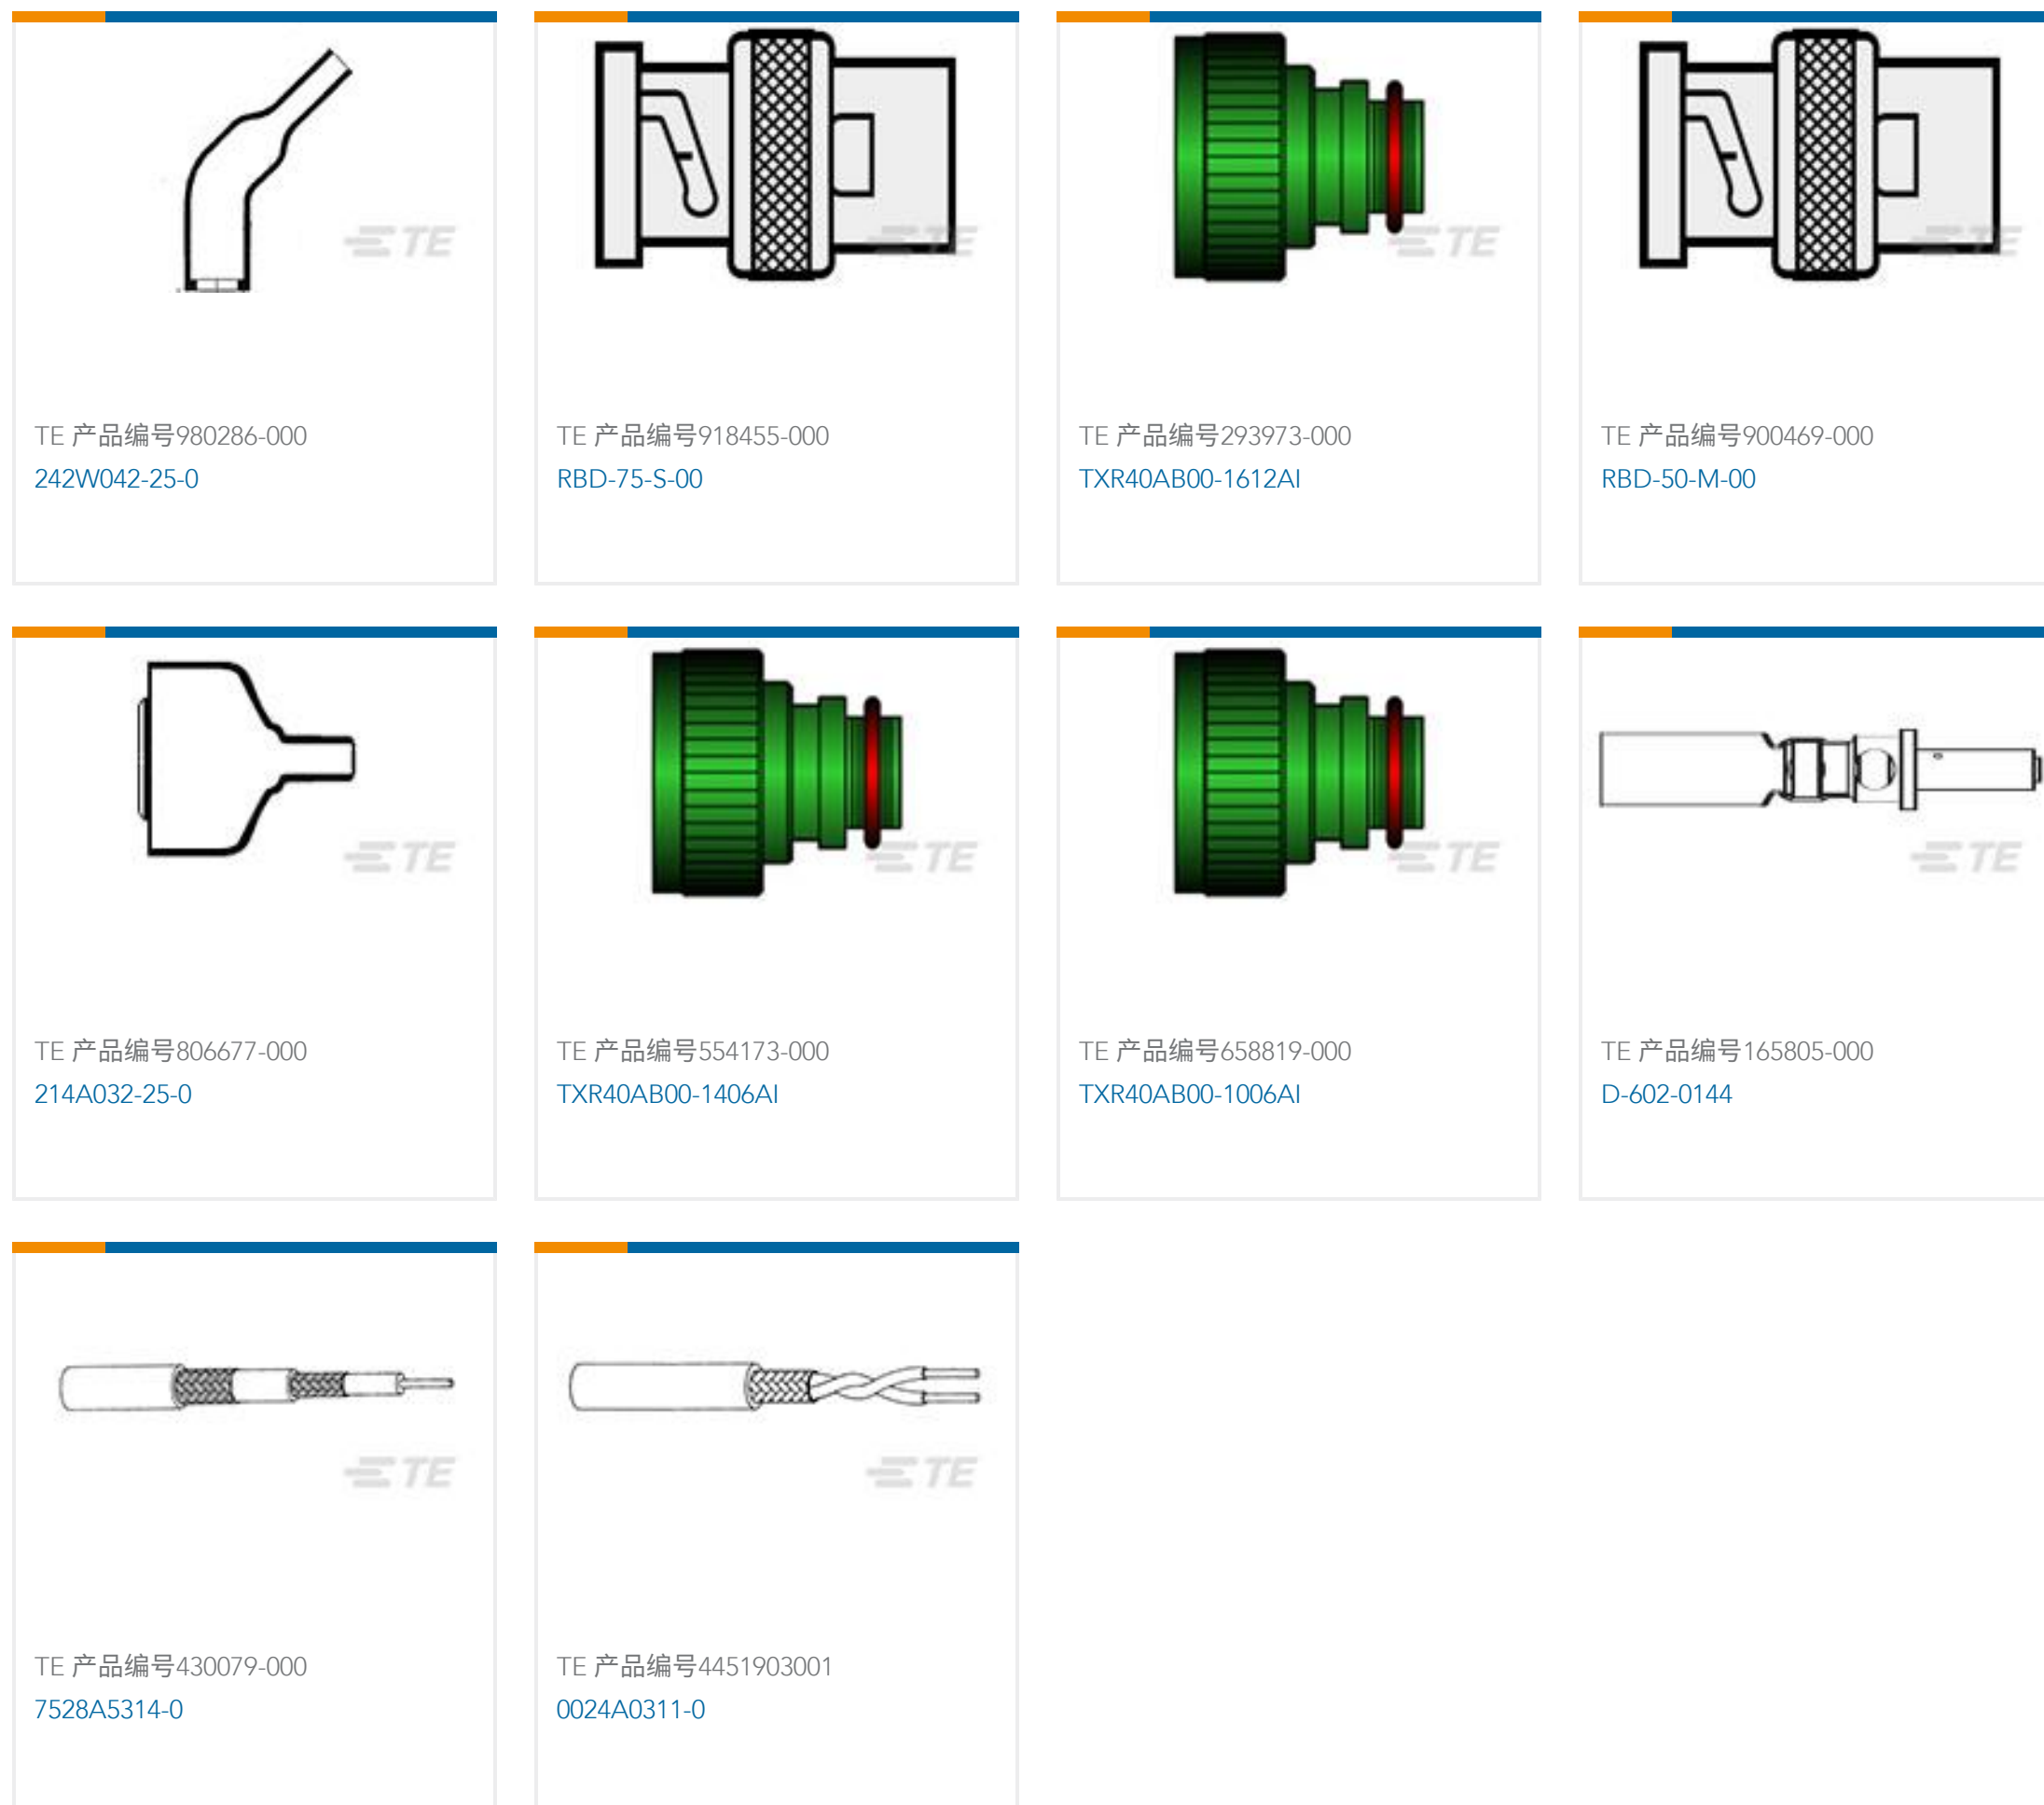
TE
TE 产品编号980286-000
242W042-25-0

TE
TE 产品编号918455-000
RBD-75-S-00

TE
TE 产品编号293973-000
TXR40AB00-1612AI

TE
TE 产品编号900469-000
RBD-50-M-00

TE
TE 产品编号806677-000
214A032-25-0

TE
TE 产品编号554173-000
TXR40AB00-1406AI

TE
TE 产品编号658819-000
TXR40AB00-1006AI

TE
TE 产品编号165805-000
D-602-0144

TE
TE 产品编号430079-000
7528A5314-0

TE
TE 产品编号4451903001
0024A0311-0